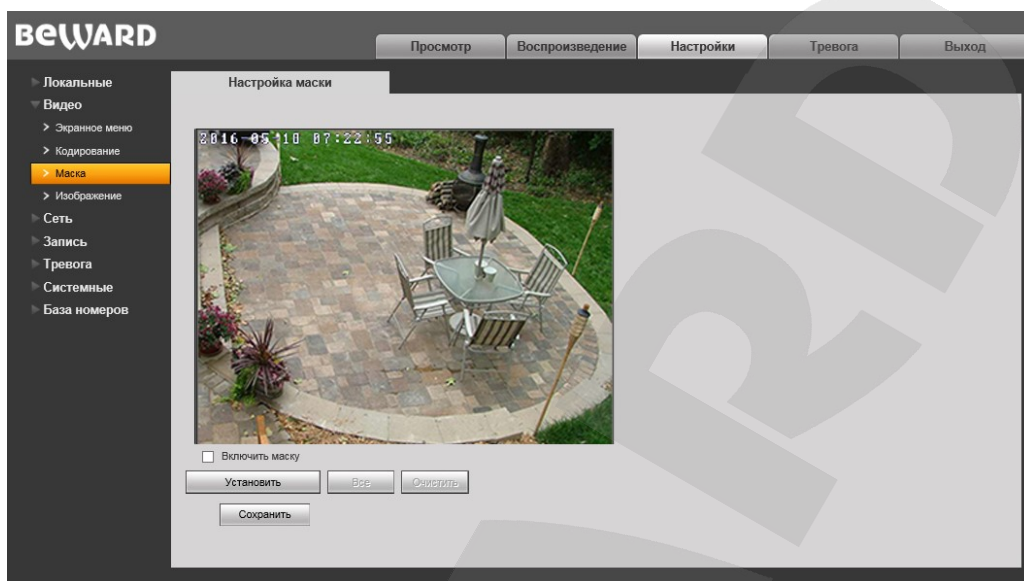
BEWARD

Просмотр
Воспроизведение
Настройки
Тревога
Выход

Локальные
Видео
> Экранное меню
> Кодирование
> Маска
> Изображение
Сеть
Запись
Тревога
Системные
База номеров

Настройка маски

2016-05-10 07:22:55

Включить маску

Установить
Все
Очистить

Сохранить